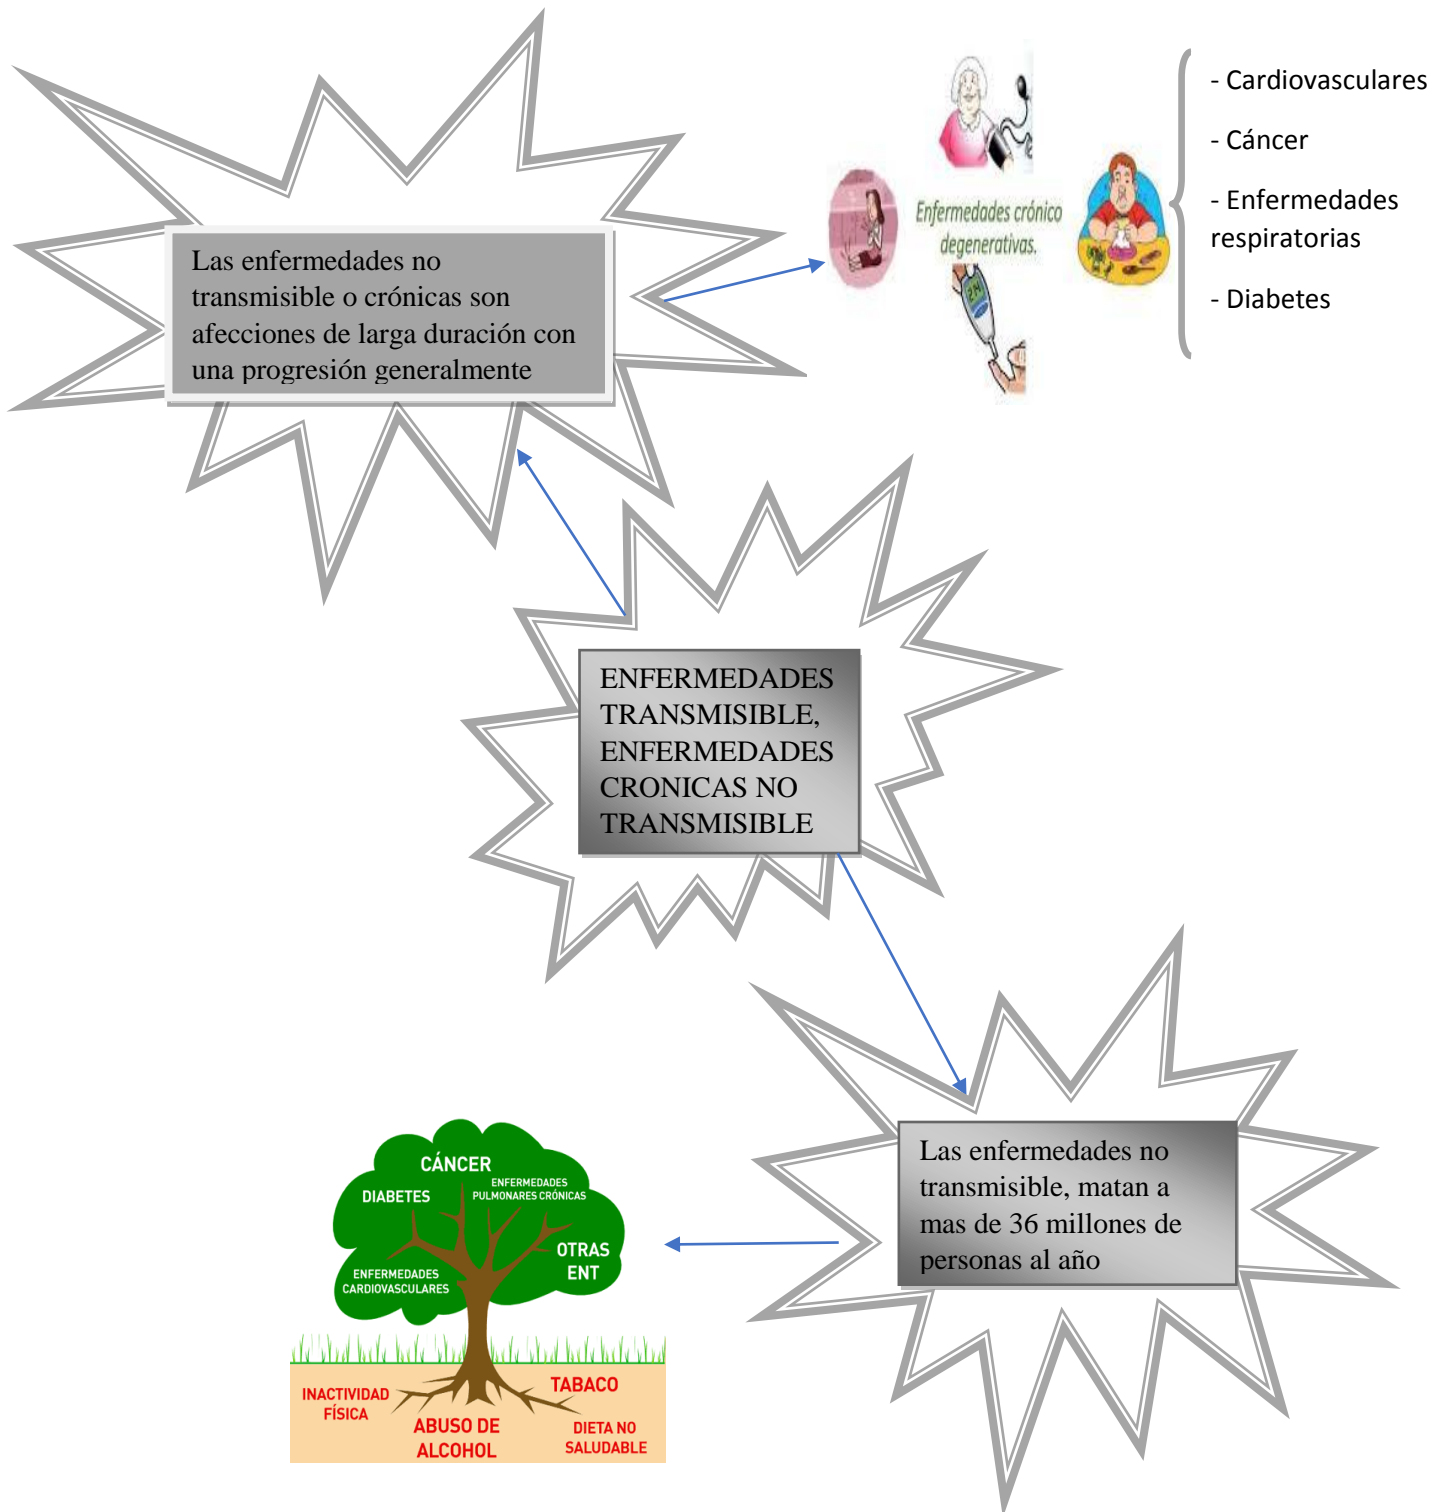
Las enfermedades no transmisible o crónicas son afecciones de larga duración con una progresión generalmente

Enfermedades crónico degenerativas.

- Cardiovasculares

- Cáncer

- Enfermedades respiratorias

- Diabetes

ENFERMEDADES TRANSMISIBLE, ENFERMEDADES CRONICAS NO TRANSMISIBLE

Las enfermedades no transmisible, matan a mas de 36 millones de personas al año

CÁNCER
DIABETES
ENFERMEDADES PULMONARES CRÓNICAS
OTRAS ENT
ENFERMEDADES CARDIOVASCULARES
INACTIVIDAD FÍSICA
TABACO
ABUSO DE ALCOHOL
DIETA NO SALUDABLE